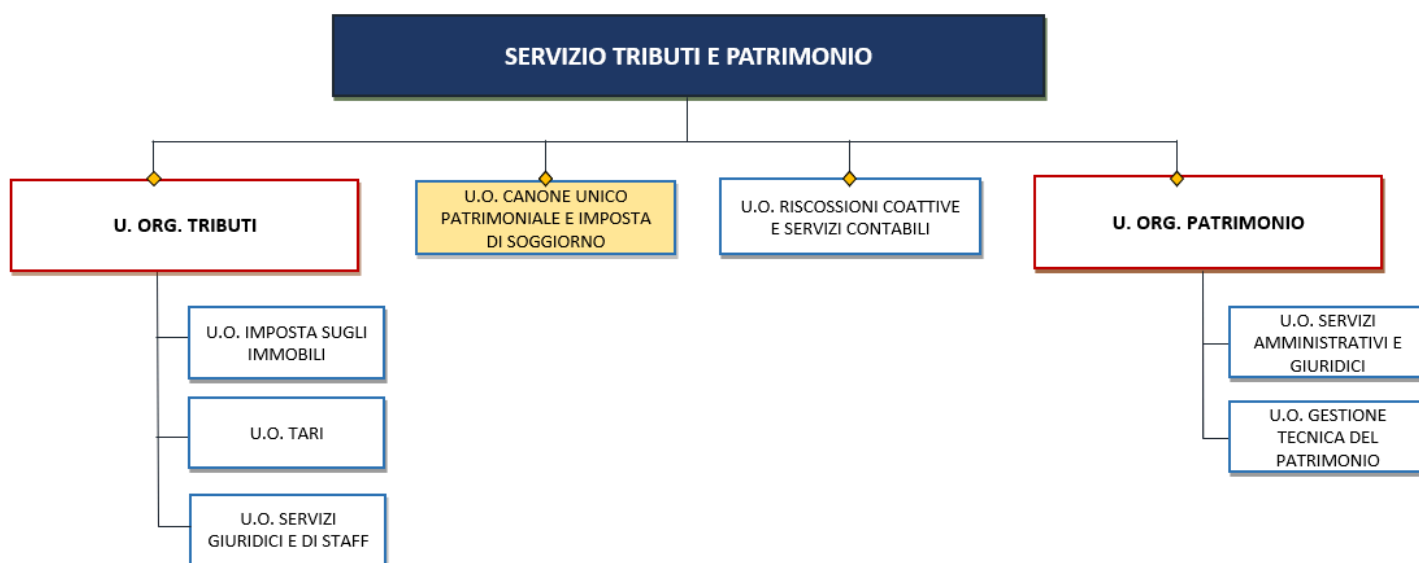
SERVIZIO TRIBUTI E PATRIMONIO

U. ORG. TRIBUTI

U.O. IMPOSTA SUGLI IMMOBILI

U.O. TARI

U.O. SERVIZI GIURIDICI E DI STAFF

U.O. CANONE UNICO PATRIMONIALE E IMPOSTA DI SOGGIORNO

U.O. RISCOSSIONI COATTIVE E SERVIZI CONTABILI

U. ORG. PATRIMONIO

U.O. SERVIZI AMMINISTRATIVI E GIURIDICI

U.O. GESTIONE TECNICA DEL PATRIMONIO